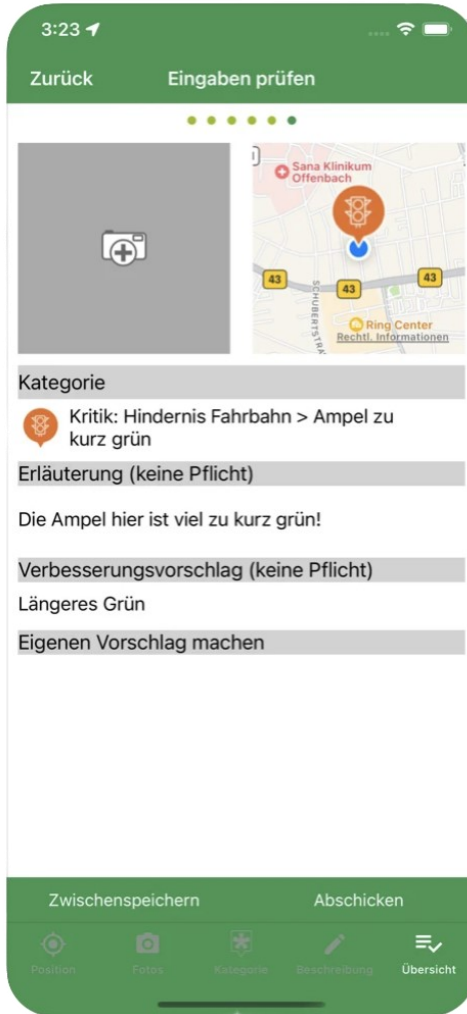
3:23

Zurück Eingaben prüfen

Sana Klinikum Offenbach

43 43 43

SCHUBERTSTR.

Ring Center

Rechtl. Informationen

Kategorie

Kritik: Hindernis Fahrbahn > Ampel zu kurz grün

Erläuterung (keine Pflicht)

Die Ampel hier ist viel zu kurz grün!

Verbesserungsvorschlag (keine Pflicht)

Längeres Grün

Eigenen Vorschlag machen

Zwischenspeichern Abschicken

Position Fotos Kategorie Beschreibung Übersicht